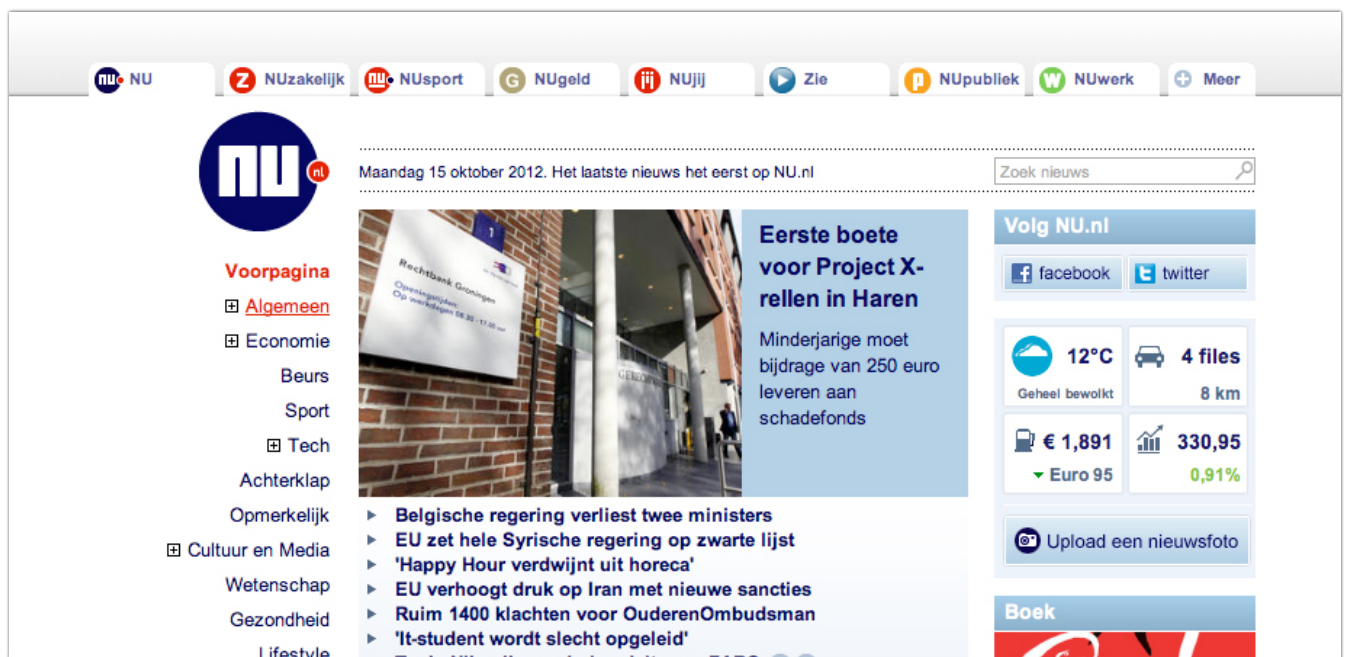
NU NUzakelijk NUsport NUgeld NUjij Zie NUpubliek NUwerk Meer

Maandag 15 oktober 2012. Het laatste nieuws het eerst op NU.nl

Zoek nieuws

Voorpagina
Algemeen
Economie
Beurs
Sport
Tech
Achterklap
Opmerkelijk
Cultuur en Media
Wetenschap
Gezondheid
Lifestyle

Rechtbank Groningen
Openingstijden: Op werkdagen 08.30 - 17.00 uur

Eerste boete voor Project X-rellen in Haren

Minderjarige moet bijdrage van 250 euro leveren aan schadefonds

Belgische regering verliest twee ministers
EU zet hele Syrische regering op zwarte lijst
'Happy Hour verdwijnt uit horeca'
EU verhoogt druk op Iran met nieuwe sancties
Ruim 1400 klachten voor OuderenOmbudsman
'It-student wordt slecht opgeleid'

Volg NU.nl
facebook
twitter

12°C
Geheel bewolkt
4 files
8 km
€ 1,891
Euro 95
330,95
0,91%

Upload een nieuwsfoto

Boek